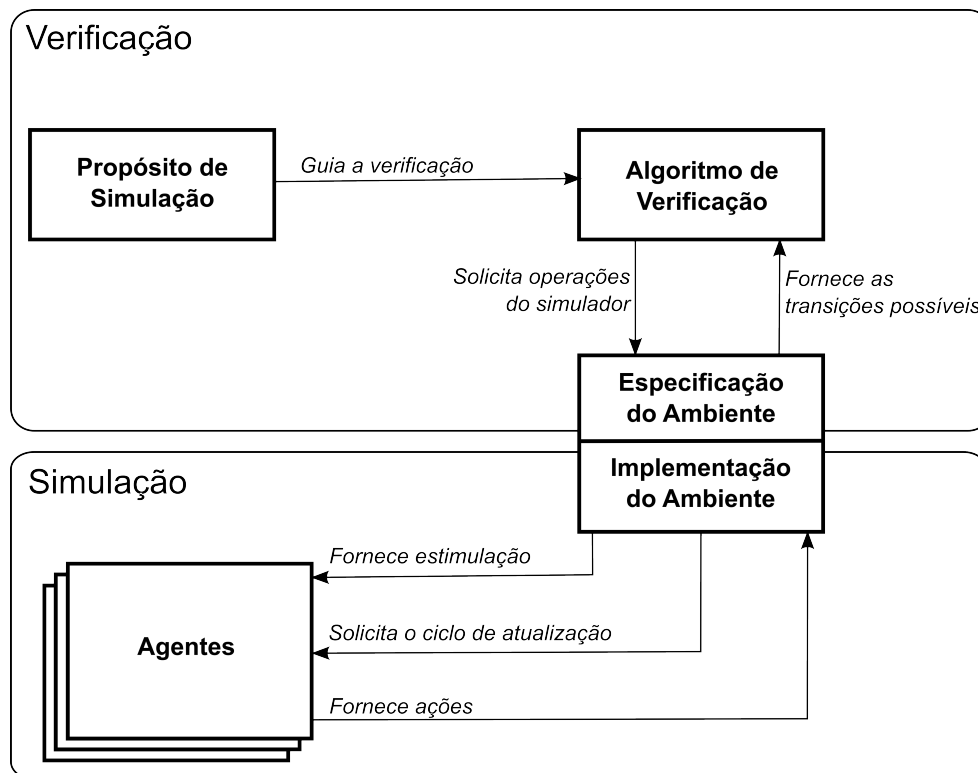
Verificação

Propósito de Simulação

Guia a verificação

Algoritmo de Verificação

Solicita operações do simulador

Fornece as transições possíveis

Especificação do Ambiente

Simulação

Implementação do Ambiente

Fornece estimulação

Agentes

Solicita o ciclo de atualização

Fornece ações